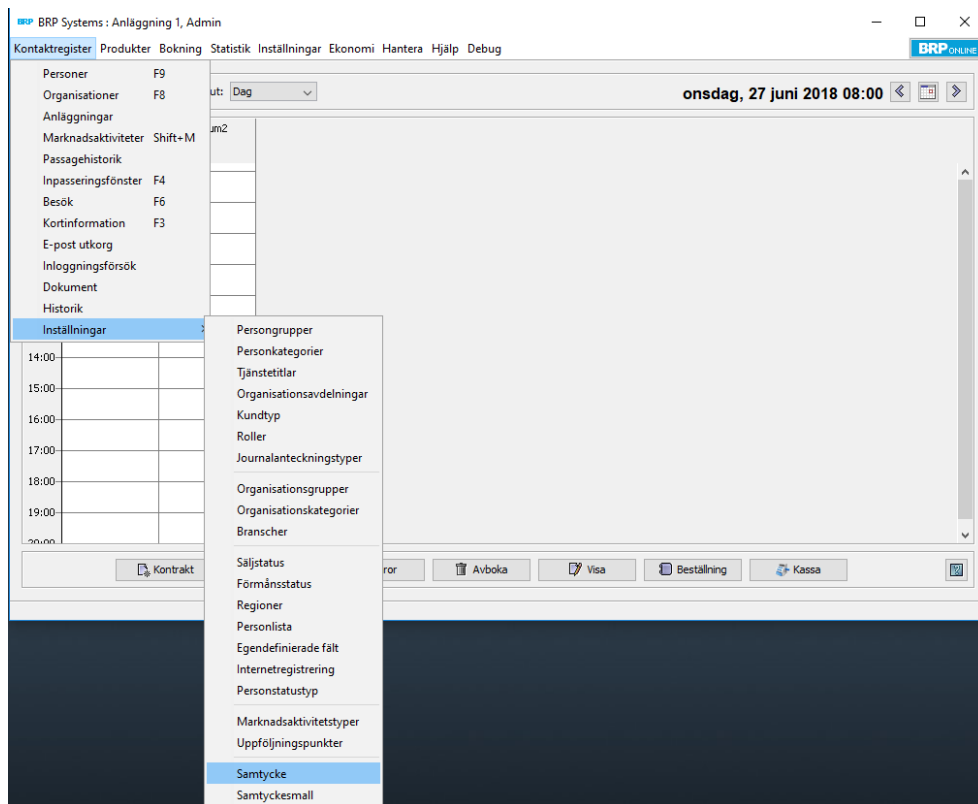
BRP Systems : Anläggning 1, Admin

Kontaktregister Produkter Bokning Statistik Inställningar Ekonomi Hantera Hjälp Debug

BRP ONLINE

Personer F9
Organisationer F8
Anläggningar
Marknadsaktiviteter Shift+M
Passagehistorik
Inpasseringsfönster F4
Besök F6
Kortinformation F3
E-post utkorg
Inloggningsförsök
Dokument
Historik
Inställningar

ut: Dag

onsdag, 27 juni 2018 08:00

um2

14:00
15:00
16:00
17:00
18:00
19:00
20:00

Persongrupper
Personkategorier
Tjänstetitlar
Organisationsavdelningar
Kundtyp
Roller
Journalanteckningstyper
Organisationsgrupper
Organisationskategorier
Branscher
Säljstatus
Förmånsstatus
Regioner
Personlista
Egendefinierade fält
Internetregistrering
Personstatustyp
Marknadsaktivitetstyper
Uppföljningspunkter
Samtycke
Samtyckesmall

Kontrakt
ror
Avboka
Visa
Beställning
Kassa